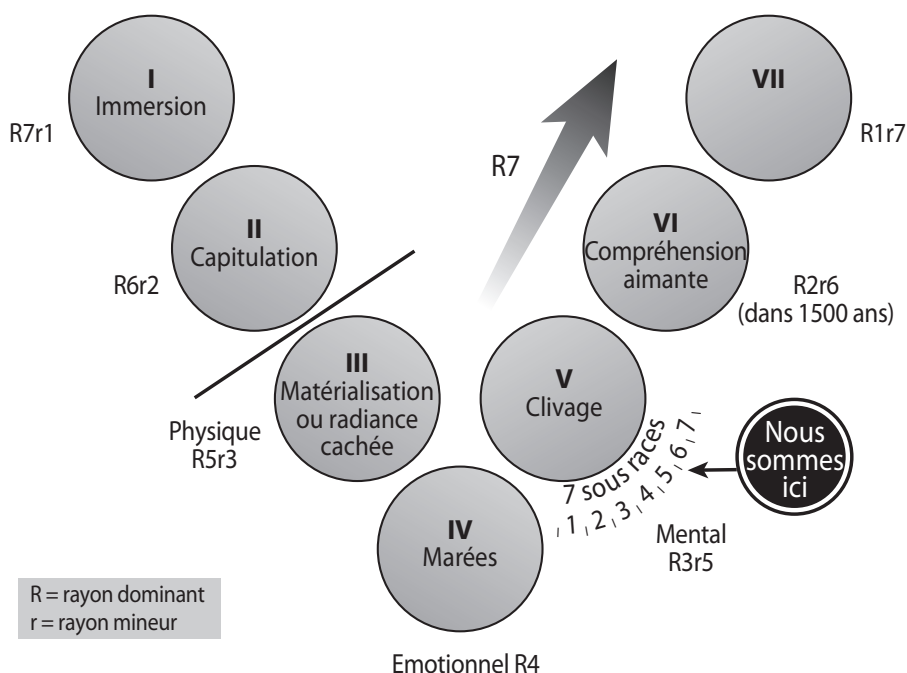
I
Immersion

R7r1

II
Capitulation

R6r2

III
Matérialisation ou radiance cachée

Physique
R5r3

IV
Marées

Emotionnel R4

V
Clivage

7 sous races
1, 2, 3, 4, 5, 6, 7

Mental
R3r5

Nous sommes ici

R7

VI
Compréhension aimante

R2r6
(dans 1500 ans)

VII

R1r7

R = rayon dominant
r = rayon mineur